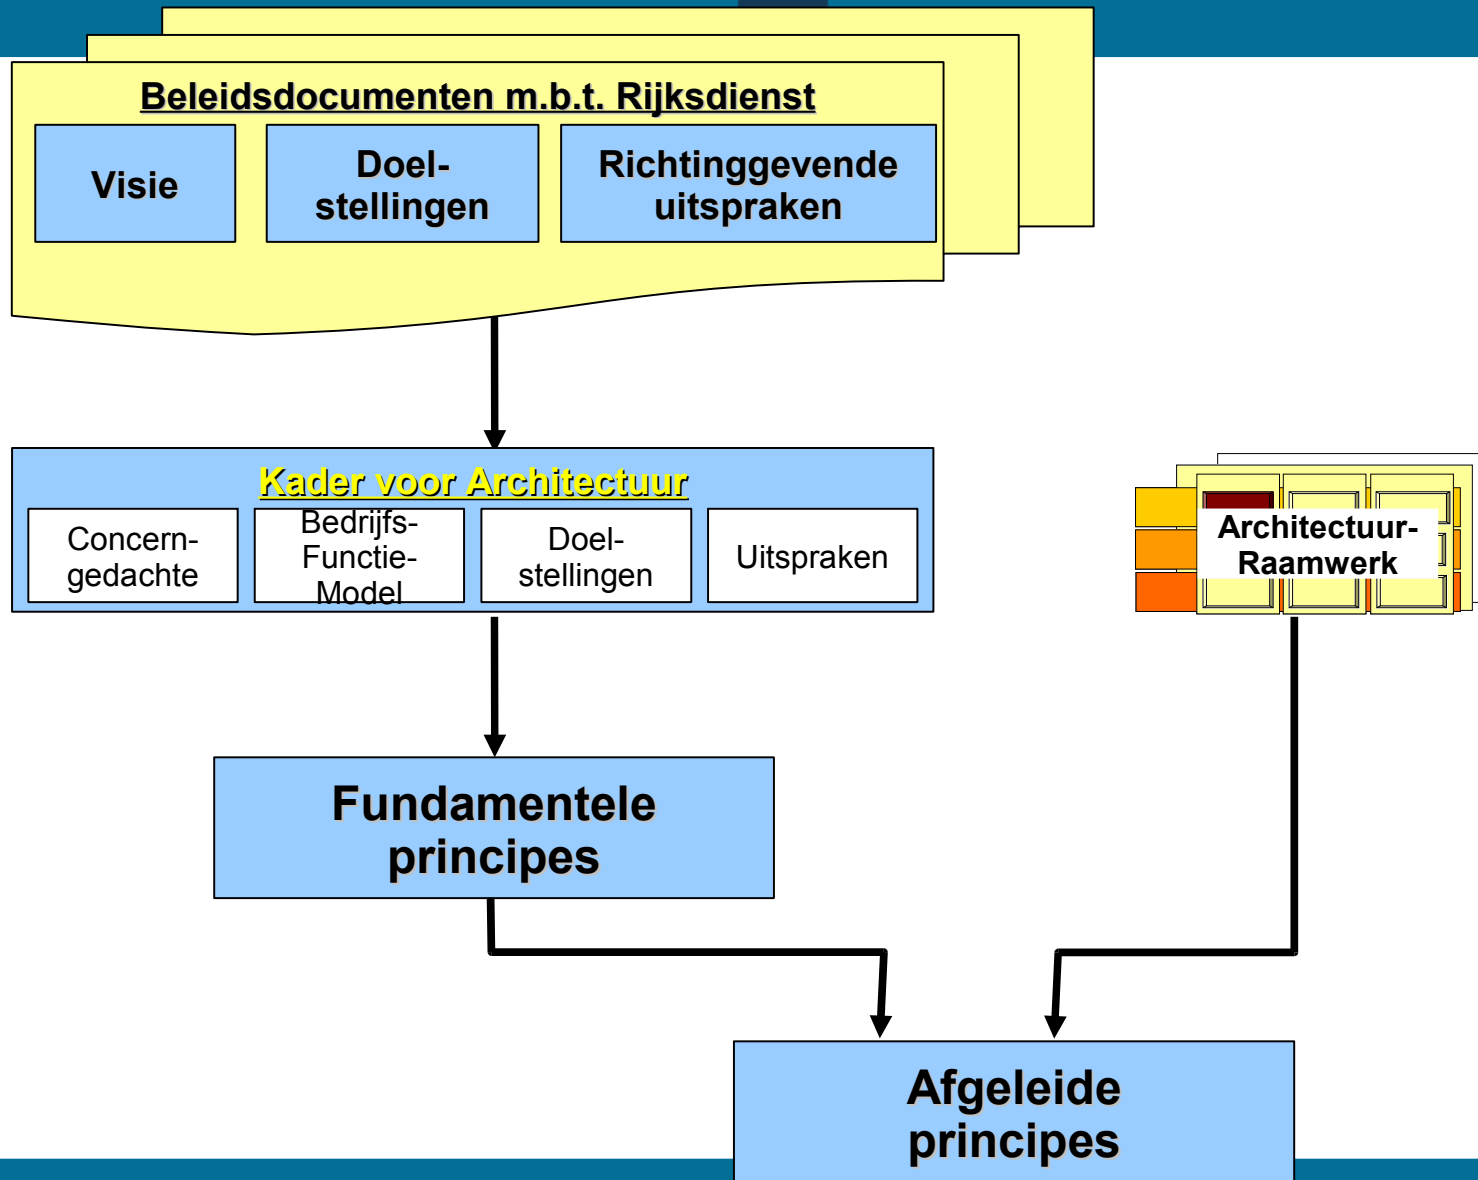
Beleidsdocumenten m.b.t. Rijksdienst

Visie

Doelstellingen

Richtinggevende uitspraken

Kader voor Architectuur

Concerngedachte

Bedrijfs-Functie-Model

Doelstellingen

Uitspraken

Architectuur-Raamwerk

Fundamentele principes

Afgeleide principes